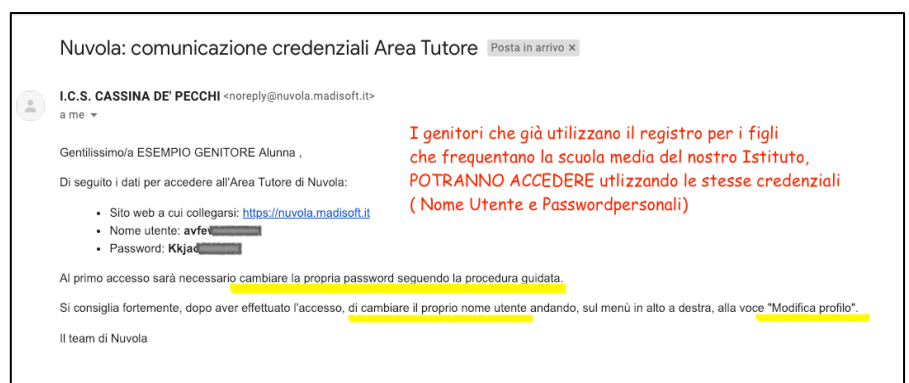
Nuvola: comunicazione credenziali Area Tutore Posta in arrivo ×

I.C.S. CASSINA DE' PECCHI <noreply@nuvola.madisoft.it>
a me

Gentilissimo/a ESEMPIO GENITORE Alunna ,

Di seguito i dati per accedere all'Area Tutore di Nuvola:

- Sito web a cui collegarsi: https://nuvola.madisoft.it
- Nome utente: avfev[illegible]
- Password: Kkjad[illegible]

I genitori che già utilizzano il registro per i figli che frequentano la scuola media del nostro Istituto, POTRANNO ACCEDERE utlizzando le stesse credenziali ( Nome Utente e Passwordpersonali)

Al primo accesso sarà necessario cambiare la propria password seguendo la procedura guidata.

Si consiglia fortemente, dopo aver effettuato l'accesso, di cambiare il proprio nome utente andando, sul menù in alto a destra, alla voce "Modifica profilo".

Il team di Nuvola